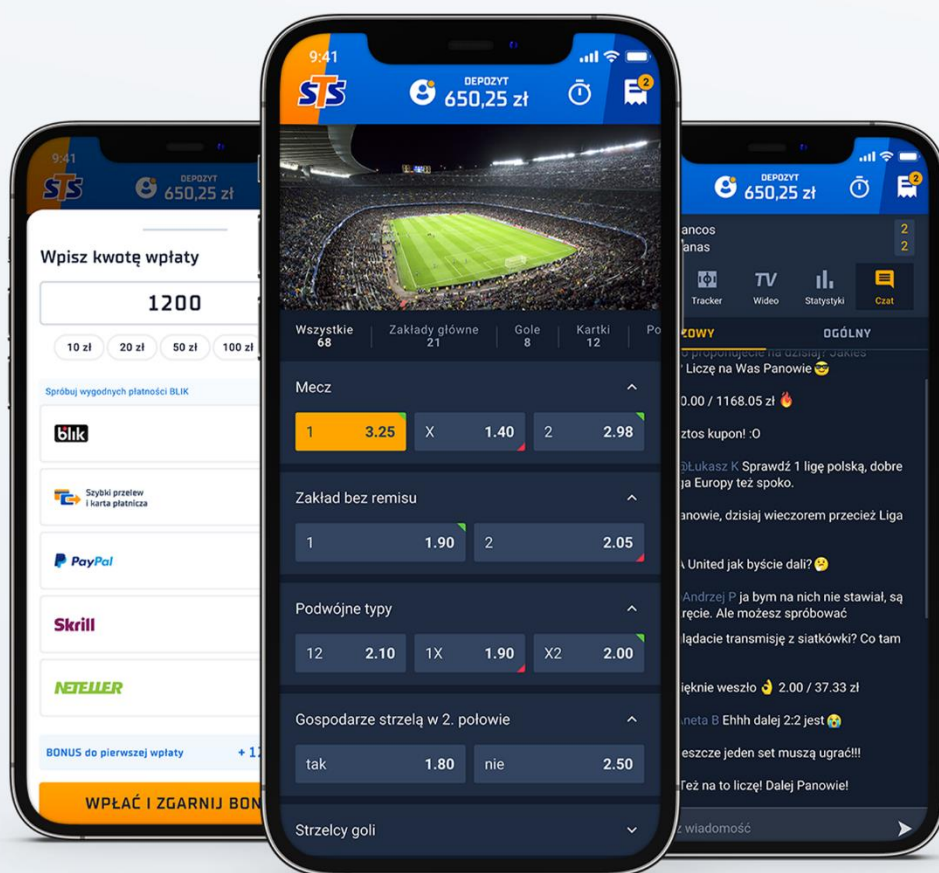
9:41
STS
DEPOZYT
650,25 zł

Wpisz kwotę wpłaty
1200
10 zł
20 zł
50 zł
100 zł
Spróbuj wygodnych płatności BLIK
blik
Szybki przelew i karta płatnicza
PayPal
Skrill
NETELLER
BONUS do pierwszej wpłaty
+ 1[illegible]
WPŁAĆ I ZGARNIJ BON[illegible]

9:41
STS
DEPOZYT
650,25 zł
2

Wszystkie 68
Zakłady główne 21
Gole 8
Kartki 12
Po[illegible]

Mecz
1 3.25
X 1.40
2 2.98

Zakład bez remisu
1 1.90
2 2.05

Podwójne typy
12 2.10
1X 1.90
X2 2.00

Gospodarze strzelą w 2. połowie
tak 1.80
nie 2.50

Strzelcy goli

DEPOZYT
650,25 zł
2
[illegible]ancos 2
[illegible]anas 2
Tracker
TV Wideo
Statystyki
Czat
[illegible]OWY
OGÓLNY
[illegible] propozycje na dzisiaj? Jakieś
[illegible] Liczę na Was Panowie 😎
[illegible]0.00 / 1168.05 zł 🔥
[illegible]ztos kupon! :O
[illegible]@Łukasz K Sprawdź 1 ligę polską, dobre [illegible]ga Europy też spoko.
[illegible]anowie, dzisiaj wieczorem przecież Liga
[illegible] United jak byście dali? 🤔
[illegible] Andrzej P ja bym na nich nie stawiał, są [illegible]ręcie. Ale możesz spróbować
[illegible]lądacie transmisję z siatkówki? Co tam
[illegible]ięknie weszło 👌 2.00 / 37.33 zł
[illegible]neta B Ehhh dalej 2:2 jest 😭
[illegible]eszcze jeden set muszą ugrać!!!
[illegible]Też na to liczę! Dalej Panowie!
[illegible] wiadomość